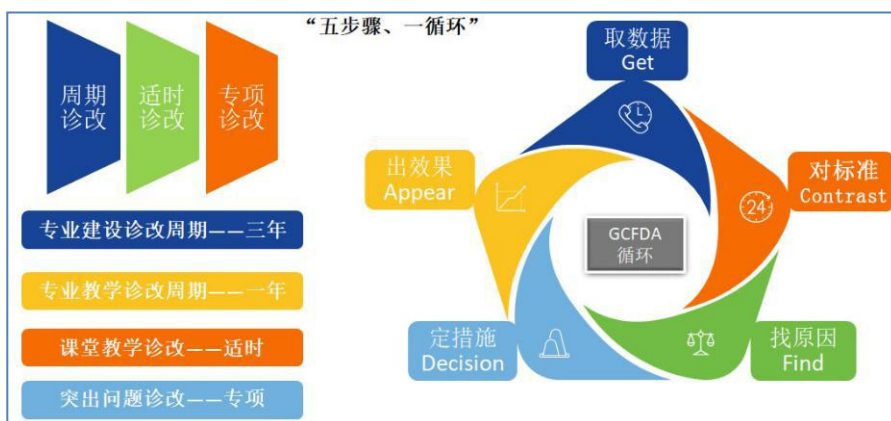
周期诊改

适时诊改

专项诊改

专业建设诊改周期——三年

专业教学诊改周期——一年

课堂教学诊改——适时

突出问题诊改——专项

“五步骤、一循环”

取数据
Get

对标准
Contrast

找原因
Find

定措施
Decision

出效果
Appear

24

GCFDA
循环